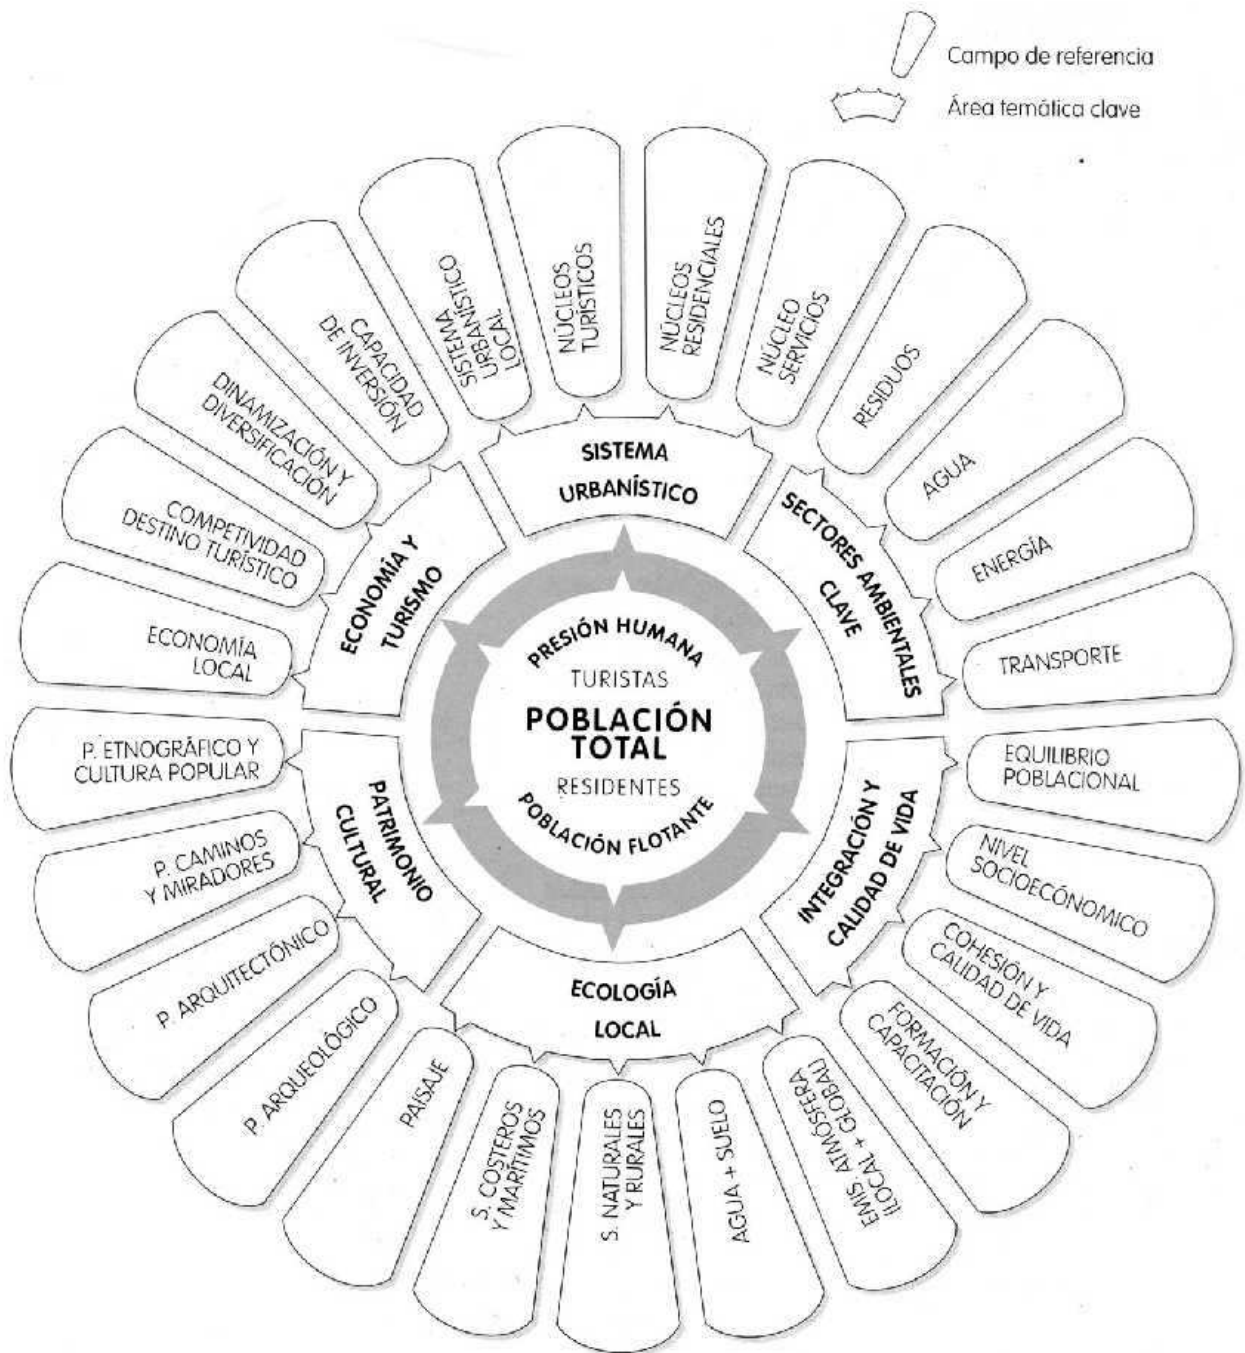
Campo de referencia

Área temática clave

PRESIÓN HUMANA
TURISTAS
POBLACIÓN TOTAL
RESIDENTES
POBLACIÓN FLOTANTE

SISTEMA URBANÍSTICO

SISTEMA URBANÍSTICO LOCAL
NÚCLEOS TURÍSTICOS
NÚCLEOS RESIDENCIALES
NÚCLEO SERVICIOS

SECTORES AMBIENTALES CLAVE

RESIDUOS
AGUA
ENERGÍA
TRANSPORTE

INTEGRACIÓN Y CALIDAD DE VIDA

EQUILIBRIO POBLACIONAL
NIVEL SOCIOECÓNOMICO
COHESIÓN Y CALIDAD DE VIDA
FORMACIÓN Y CAPACITACIÓN

ECOLOGÍA LOCAL

EMIS. ATMÓSFERA (LOCAL + GLOBAL)
AGUA + SUELO
S. NATURALES Y RURALES
S. COSTEROS Y MARÍTIMOS
PAISAJE

PATRIMONIO CULTURAL

P. ARQUEOLÓGICO
P. ARQUITECTÓNICO
P. CAMINOS Y MIRADORES
P. ETNOGRÁFICO Y CULTURA POPULAR

ECONOMÍA Y TURISMO

ECONOMÍA LOCAL
COMPETIVIDAD DESTINO TURÍSTICO
DINAMIZACIÓN Y DIVERSIFICACIÓN
CAPACIDAD DE INVERSIÓN